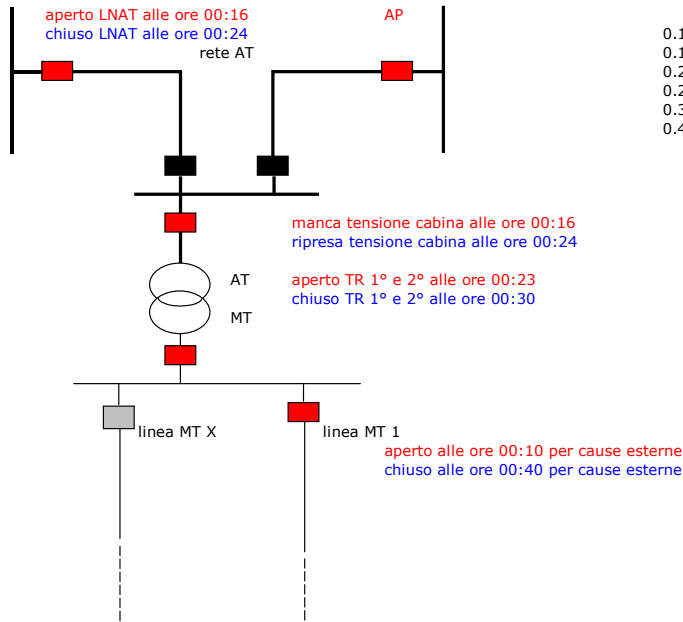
aperto LNAT alle ore 00:16
chiuso LNAT alle ore 00:24
rete AT
AP

0.1
0.1
0.2
0.2
0.3
0.4

manca tensione cabina alle ore 00:16
ripresa tensione cabina alle ore 00:24

AT
MT

aperto TR 1° e 2° alle ore 00:23
chiuso TR 1° e 2° alle ore 00:30

linea MT X
linea MT 1

aperto alle ore 00:10 per cause esterne
chiuso alle ore 00:40 per cause esterne